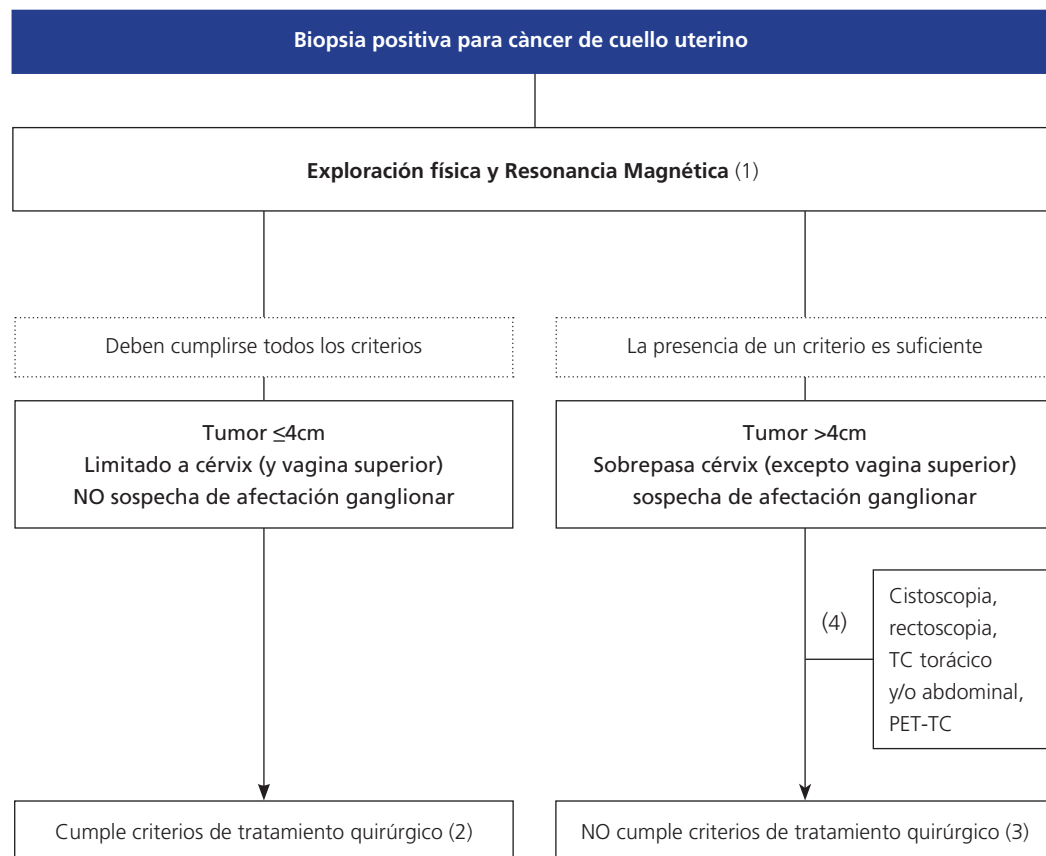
Biopsia positiva para càncer de cuello uterino

Exploración física y Resonancia Magnética (1)

Deben cumplirse todos los criterios

La presencia de un criterio es suficiente

Tumor ≤4cm
Limitado a cérvix (y vagina superior)
NO sospecha de afectación ganglionar

Tumor >4cm
Sobrepasa cérvix (excepto vagina superior)
sospecha de afectación ganglionar

(4)

Cistoscopia, rectoscopia, TC torácico y/o abdominal, PET-TC

Cumple criterios de tratamiento quirúrgico (2)

NO cumple criterios de tratamiento quirúrgico (3)